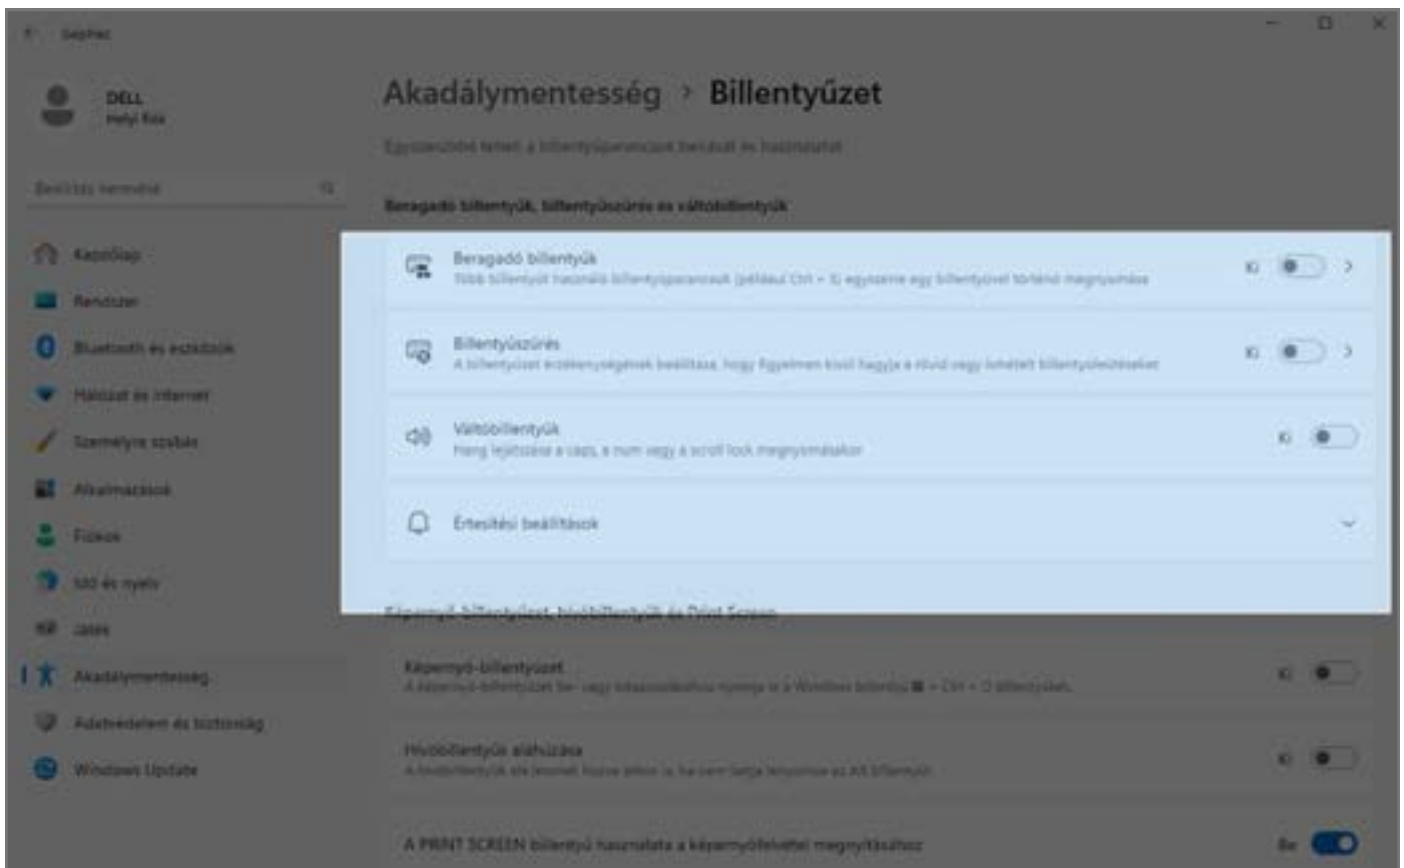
Gépház

DELL
Helyi fiók

Beállítás keresése

Kezdőlap
Rendszer
Bluetooth és eszközök
Hálózat és internet
Személyre szabás
Alkalmazások
Fiókok
Idő és nyelv
Játék
Akadálymentesség
Adatvédelem és biztonság
Windows Update

Akadálymentesség > Billentyűzet

Egyszerűbbé teheti a billentyűparancsok beírását és használatát

Beragadó billentyűk, billentyűszűrés és váltóbillentyűk

Beragadó billentyűk
Több billentyűt használó billentyűparancsok (például Ctrl + S) egyszerre egy billentyűvel történő megnyomása
Ki

Billentyűszűrés
A billentyűzet érzékenységének beállítása, hogy figyelmen kívül hagyja a rövid vagy ismételt billentyűleütéseket
Ki

Váltóbillentyűk
Hang lejátszása a caps, a num vagy a scroll lock megnyomásakor
Ki

Értesítési beállítások

Képernyő-billentyűzet, hívóbillentyűk és Print Screen

Képernyő-billentyűzet
A képernyő-billentyűzet be- vagy kikapcsolásához nyomja le a Windows billentyű + Ctrl + O billentyűket.
Ki

Hívóbillentyűk aláhúzása
A hívóbillentyűk alá lesznek húzva akkor is, ha nem tartja lenyomva az Alt billentyűt
Ki

A PRINT SCREEN billentyű használata a képernyőfelvétel megnyitásához
Be